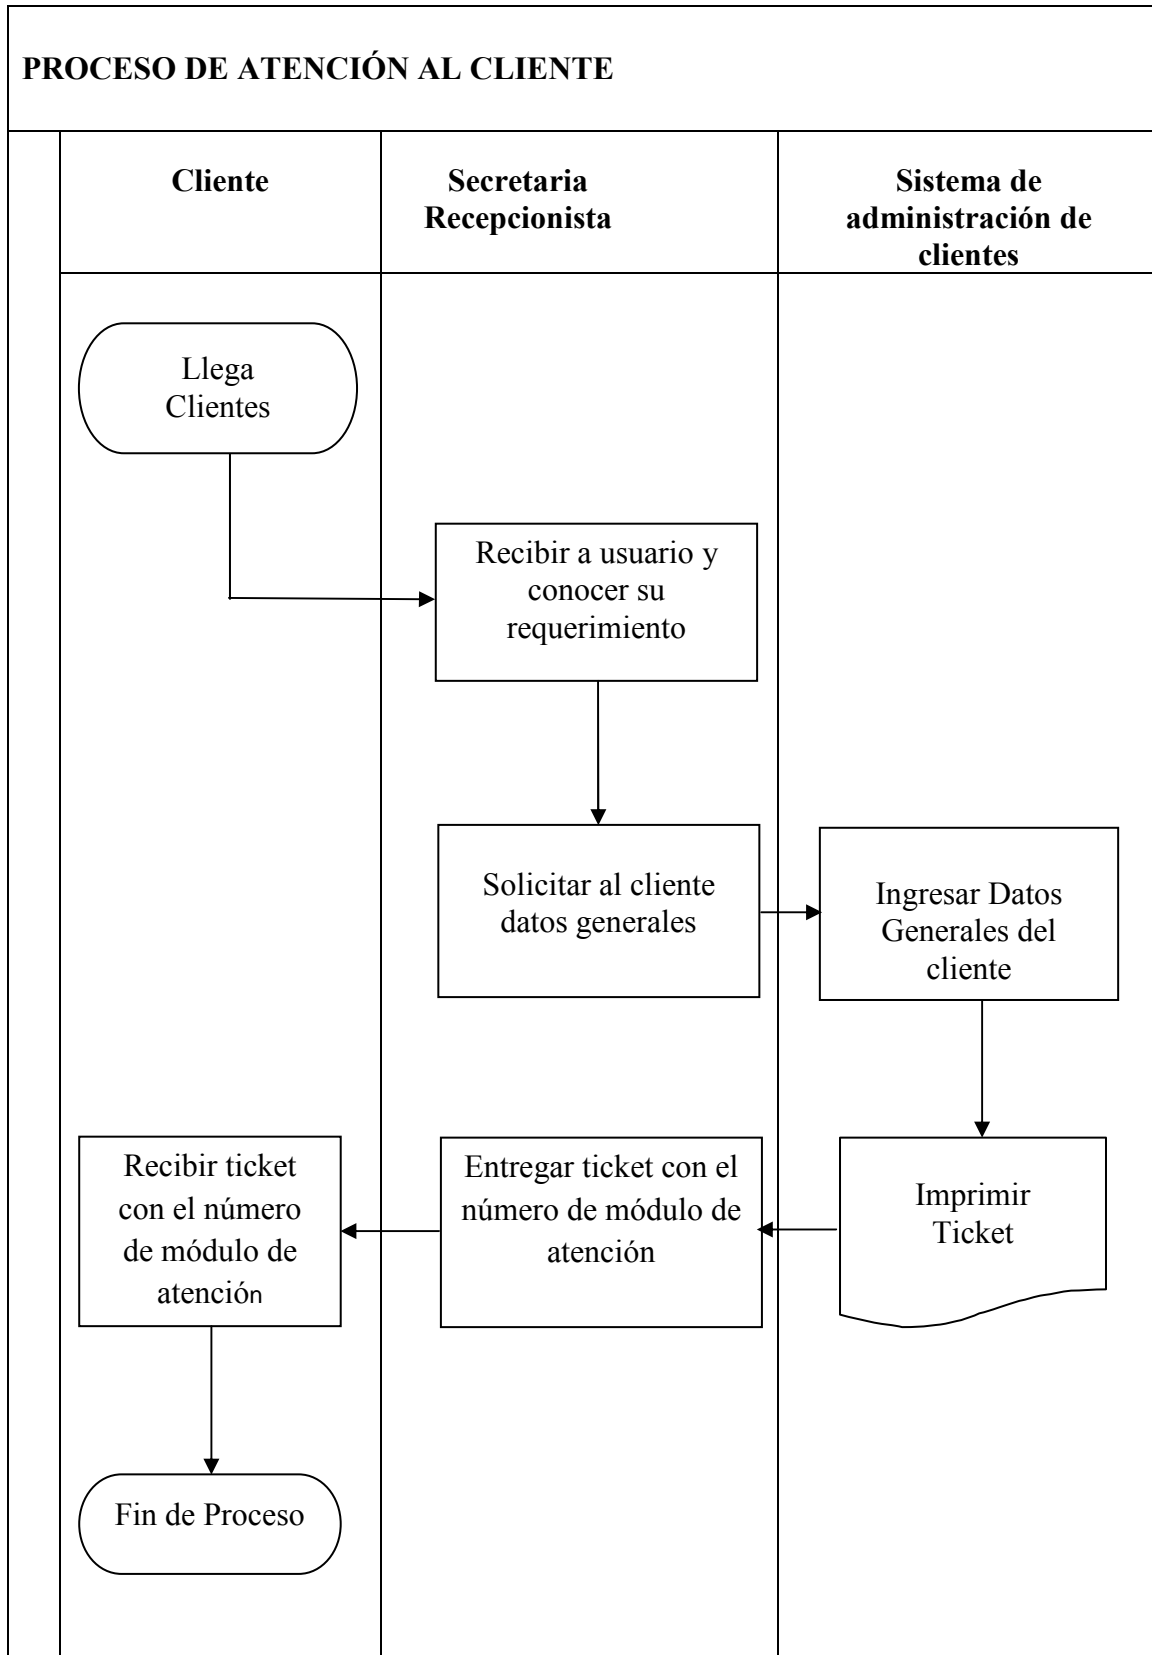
PROCESO DE ATENCIÓN AL CLIENTE

Cliente

Secretaria Recepcionista

Sistema de administración de clientes

Llega Clientes

Recibir a usuario y conocer su requerimiento

Solicitar al cliente datos generales

Ingresar Datos Generales del cliente

Imprimir Ticket

Entregar ticket con el número de módulo de atención

Recibir ticket con el número de módulo de atención

Fin de Proceso